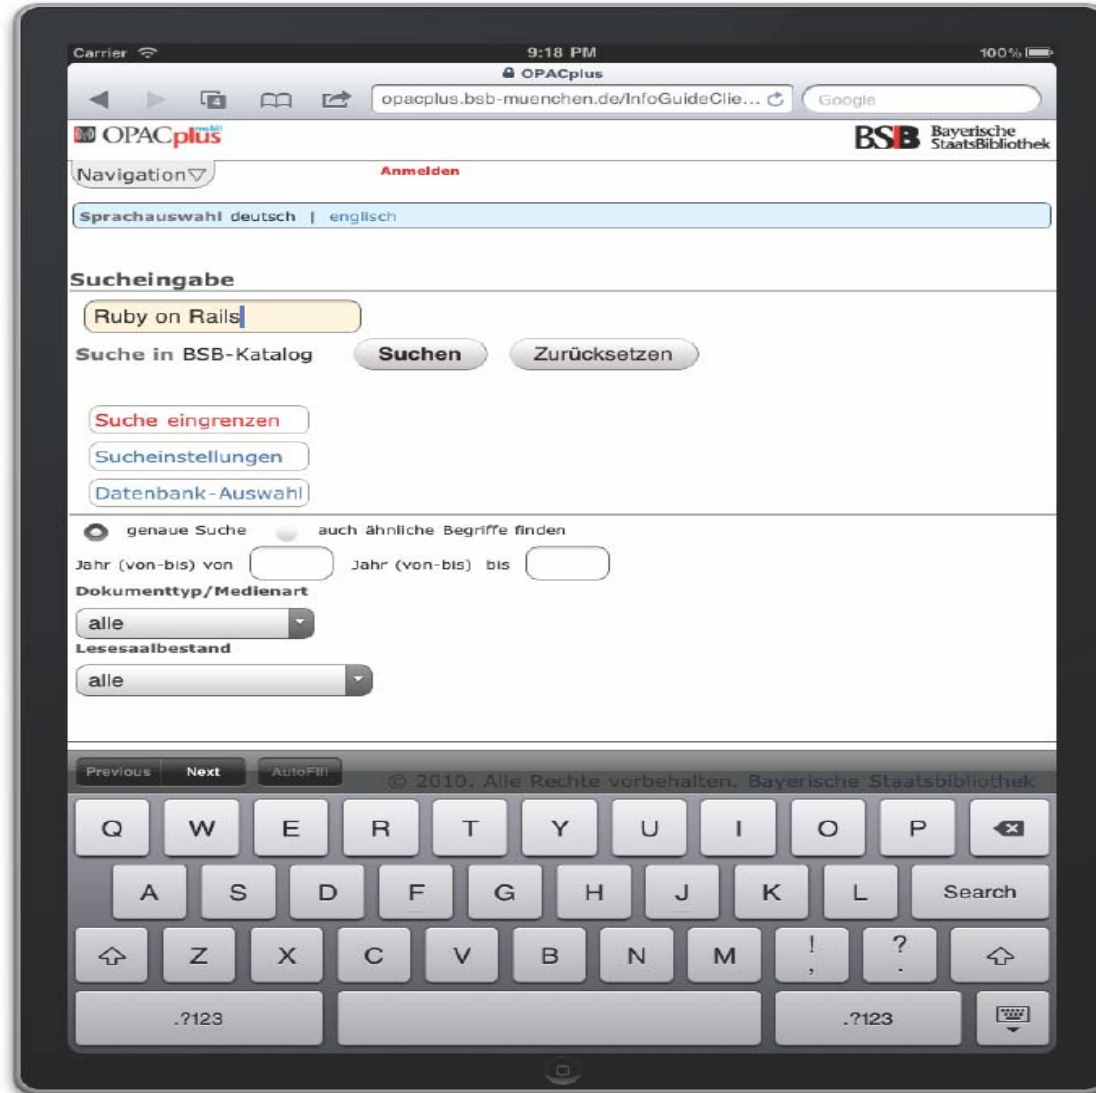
Carrier 9:18 PM 100%
OPACplus
4
opacplus.bsb-muenchen.de/InfoGuideClie...
Google

OPACplus mobil
BSB Bayerische StaatsBibliothek

Navigation
Anmelden

Sprachauswahl deutsch | englisch

Sucheingabe

Ruby on Rails

Suche in BSB-Katalog
Suchen
Zurücksetzen

Suche eingrenzen
Sucheinstellungen
Datenbank-Auswahl

genaue Suche
auch ähnliche Begriffe finden

Jahr (von-bis) von
Jahr (von-bis) bis

Dokumenttyp/Medienart
alle

Lesesaalbestand
alle

Previous
Next
AutoFill
© 2010. Alle Rechte vorbehalten. Bayerische Staatsbibliothek

Q W E R T Y U I O P
A S D F G H J K L Search
Z X C V B N M ! , ? .
.?123
.?123